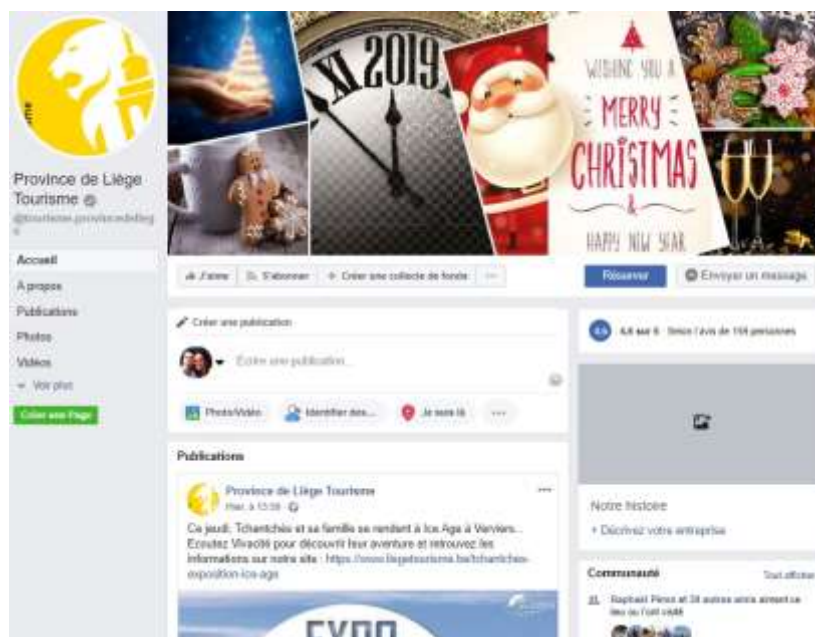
Province de Liège Tourisme

@tourisme.provincedeliege

Accueil

À propos

Publications

Photos

Vidéos

Voir plus

Créer une Page

XI 2019

WISHING YOU A MERRY CHRISTMAS & HAPPY NEW YEAR

J'aime

S'abonner

Créer une collecte de fonds

...

Réserver

Envoyer un message

Créer une publication

Écrire une publication...

Photo/Vidéo

Identifier des...

Je suis là

...

4,6 sur 5 · Selon l'avis de 158 personnes

Publications

Province de Liège Tourisme

Hier, à 15:58 ·

Ce jeudi, Tchantchès et sa famille se rendent à Ice Age à Verviers... Écoutez Vivacité pour découvrir leur aventure et retrouvez les informations sur notre site : https://www.liegetourisme.be/tchantches-exposition-ice-age

EXPO

Notre histoire

+ Décrivez votre entreprise

Communauté

Tout afficher

Raphaël Pirou et 38 autres amis aiment ce lieu ou l'ont visité